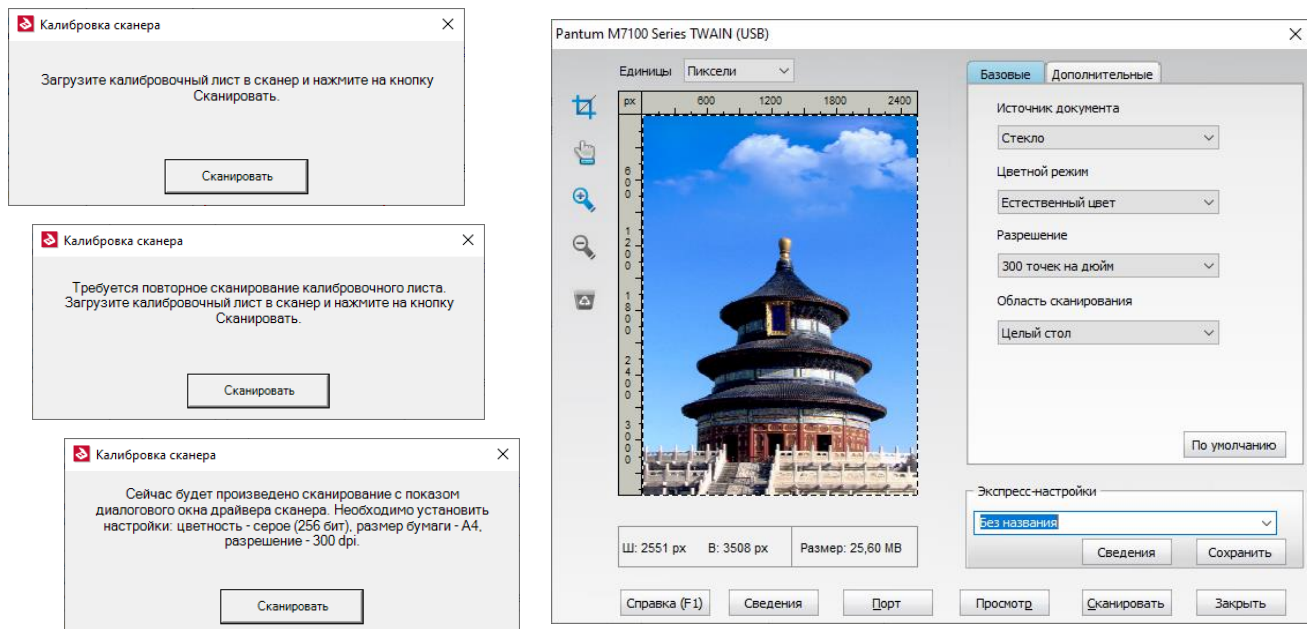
Калибровка сканера

Загрузите калибровочный лист в сканер и нажмите на кнопку Сканировать.

Сканировать

Калибровка сканера

Требуется повторное сканирование калибровочного листа. Загрузите калибровочный лист в сканер и нажмите на кнопку Сканировать.

Сканировать

Калибровка сканера

Сейчас будет произведено сканирование с показом диалогового окна драйвера сканера. Необходимо установить настройки: цветность - серое (256 бит), размер бумаги - А4, разрешение - 300 dpi.

Сканировать

Pantum M7100 Series TWAIN (USB)

Единицы Пиксели

px 600 1200 1800 2400

600 1200 1800 2400 3000

Ш: 2551 px В: 3508 px Размер: 25,60 MB

Базовые Дополнительные

Источник документа
Стекло

Цветной режим
Естественный цвет

Разрешение
300 точек на дюйм

Область сканирования
Целый стол

По умолчанию

Экспресс-настройки
Без названия

Сведения Сохранить

Справка (F1) Сведения Порт Просмотр Сканировать Закрыть